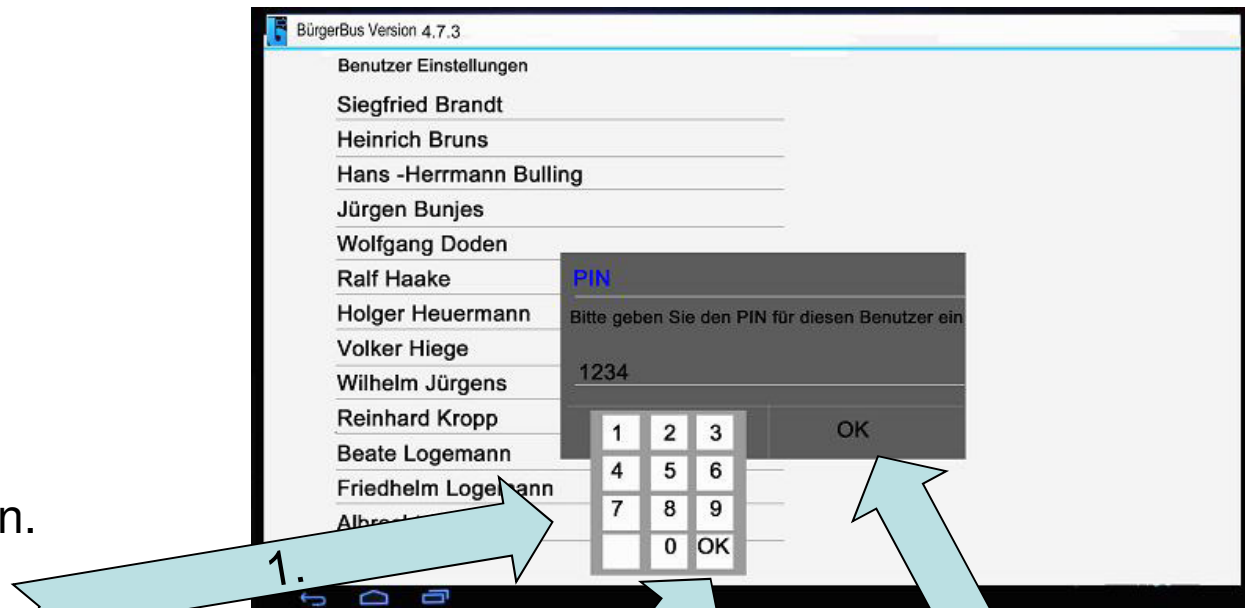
BürgerBus Version 4.7.3

Benutzer Einstellungen

Siegfried Brandt

Heinrich Bruns

Hans -Herrmann Bulling

Jürgen Bunjes

Wolfgang Doden

Ralf Haake

Holger Heuermann

Volker Hiege

Wilhelm Jürgens

Reinhard Kropp

Beate Logemann

Friedhelm Loge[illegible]ann

Alb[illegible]

PIN

Bitte geben Sie den PIN für diesen Benutzer ein

1234

OK

| 1 | 2 | 3 |
|---|---|---|
| 4 | 5 | 6 |
| 7 | 8 | 9 |
| | 0 | OK |

n.

1.